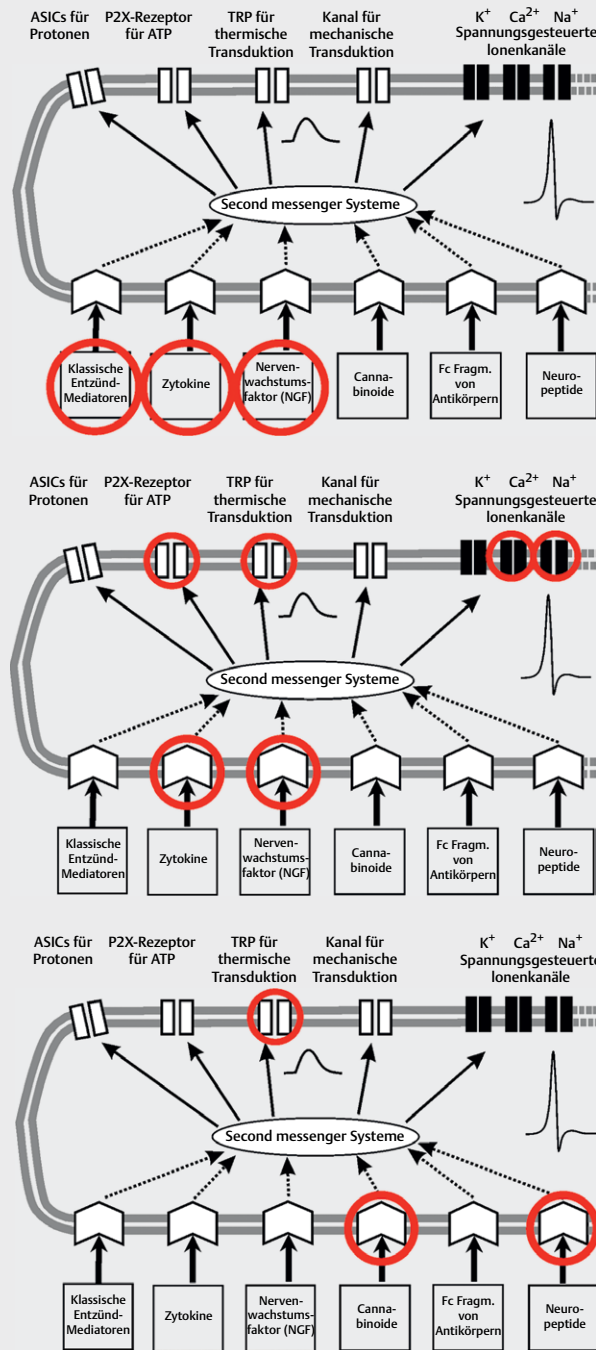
ASICs für Protonen

P2X-Rezeptor für ATP

TRP für thermische Transduktion

Kanal für mechanische Transduktion

$K^+$ $Ca^{2+}$ $Na^+$ Spannungsgesteuerte Ionenkanäle

Second messenger Systeme

Klassische Entzünd-Mediatoren

Zytokine

Nervenwachstumsfaktor (NGF)

Cannabinoide

Fc Fragm. von Antikörpern

Neuropeptide

ASICs für Protonen

P2X-Rezeptor für ATP

TRP für thermische Transduktion

Kanal für mechanische Transduktion

$K^+$ $Ca^{2+}$ $Na^+$ Spannungsgesteuerte Ionenkanäle

Second messenger Systeme

Klassische Entzünd-Mediatoren

Zytokine

Nervenwachstumsfaktor (NGF)

Cannabinoide

Fc Fragm. von Antikörpern

Neuropeptide

ASICs für Protonen

P2X-Rezeptor für ATP

TRP für thermische Transduktion

Kanal für mechanische Transduktion

$K^+$ $Ca^{2+}$ $Na^+$ Spannungsgesteuerte Ionenkanäle

Second messenger Systeme

Klassische Entzünd-Mediatoren

Zytokine

Nervenwachstumsfaktor (NGF)

Cannabinoide

Fc Fragm. von Antikörpern

Neuropeptide